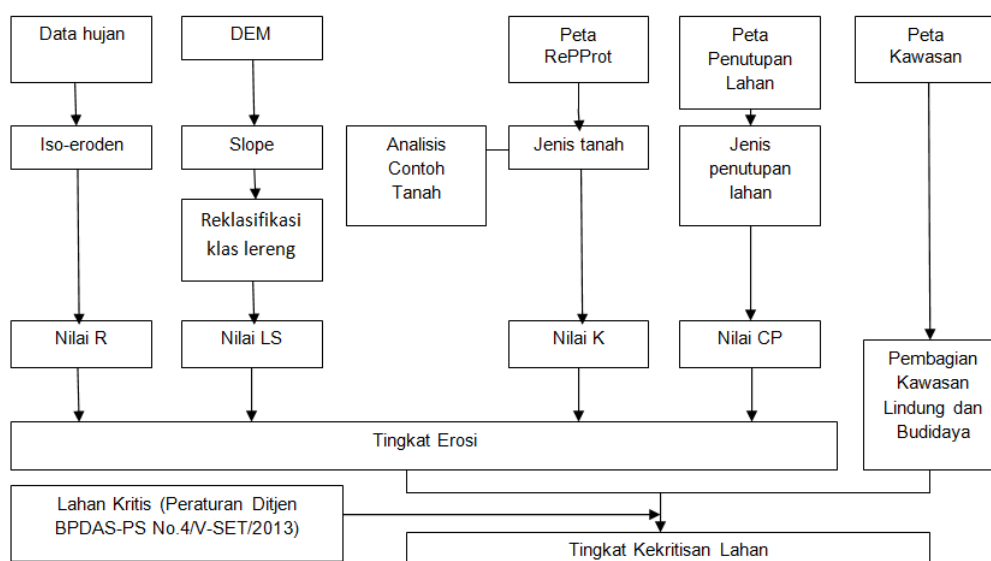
Data hujan

DEM

Peta RePProt

Peta Penutupan Lahan

Peta Kawasan

Iso-eroden

Slope

Analisis Contoh Tanah

Jenis tanah

Jenis penutupan lahan

Reklasifikasi klas lereng

Nilai R

Nilai LS

Nilai K

Nilai CP

Pembagian Kawasan Lindung dan Budidaya

Tingkat Erosi

Lahan Kritis (Peraturan Ditjen BPDAS-PS No.4/V-SET/2013)

Tingkat Kekritisan Lahan